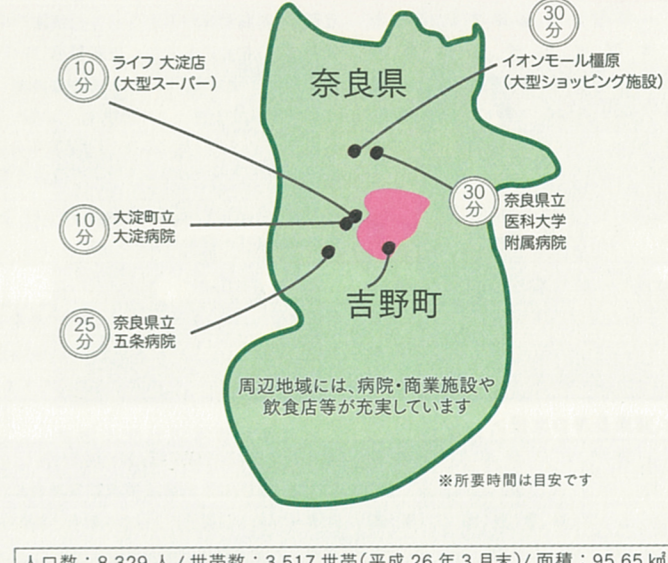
30
分
イオンモール橿原
（大型ショッピング施設）

10
分
ライフ 大淀店
（大型スーパー）

奈良県

30
分
奈良県立
医科大学
附属病院

10
分
大淀町立
大淀病院

25
分
奈良県立
五条病院

吉野町

周辺地域には、病院・商業施設や飲食店等が充実しています

※所要時間は目安です

人口数：8,329 人 / 世帯数：3,517 世帯（平成 26 年 3 月末）/ 面積：95.65 ㎢